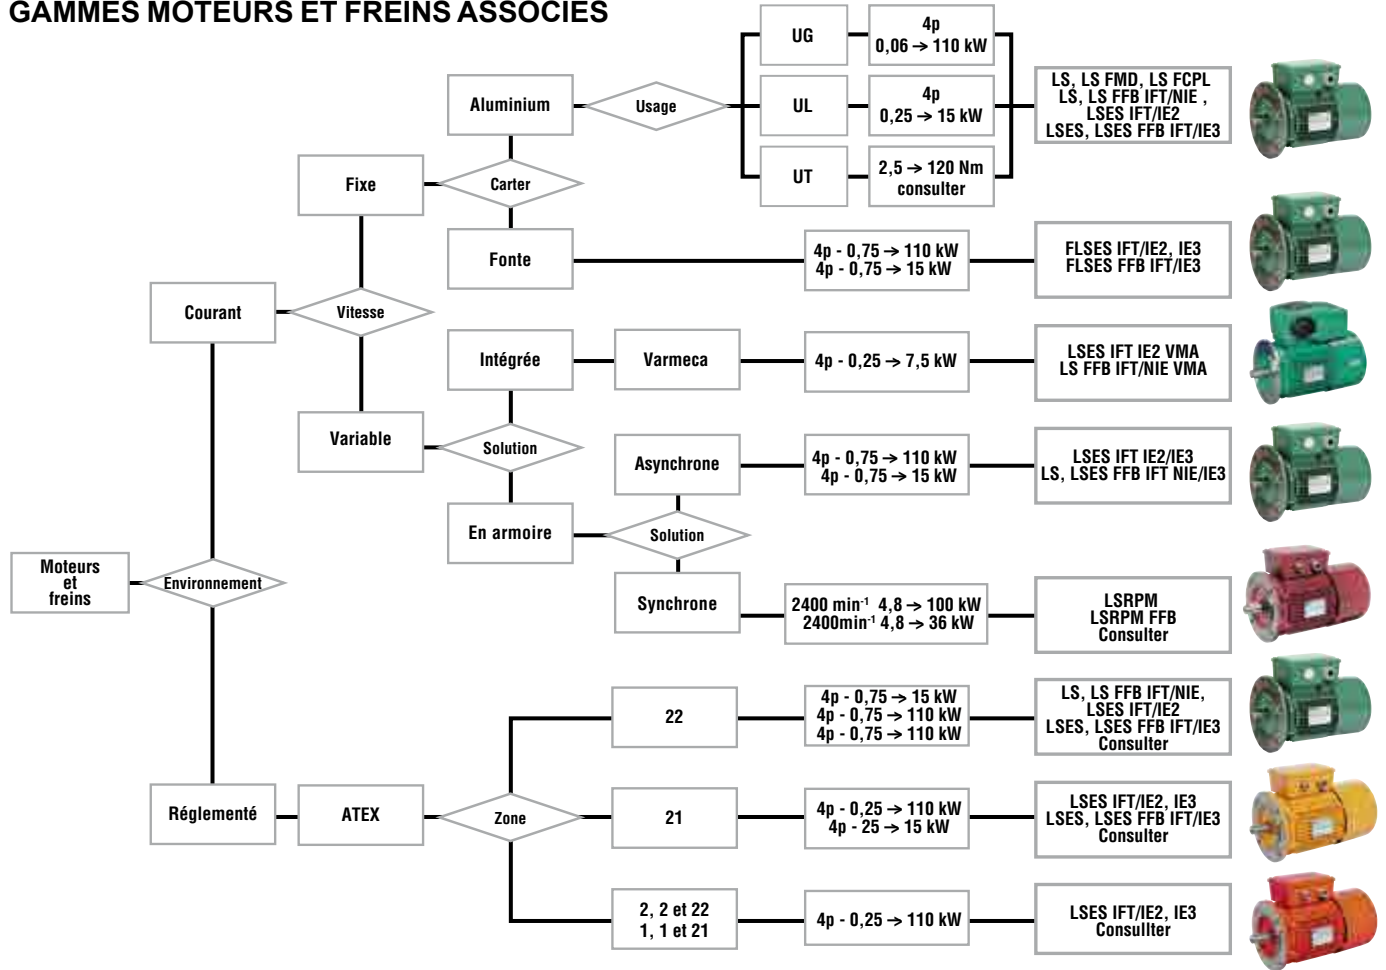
GAMMES MOTEURS ET FREINS ASSOCIES

Moteurs et freins

Environnement

Courant

Vitesse

Fixe

Carter

Aluminium

Usage

UG

4p 0,06 → 110 kW

UL

4p 0,25 → 15 kW

UT

2,5 → 120 Nm consulter

LS, LS FMD, LS FCPL LS, LS FFB IFT/NIE , LSES IFT/IE2 LSES, LSES FFB IFT/IE3

Fonte

4p - 0,75 → 110 kW 4p - 0,75 → 15 kW

FLSES IFT/IE2, IE3 FLSES FFB IFT/IE3

Variable

Solution

Intégrée

Varmeca

4p - 0,25 → 7,5 kW

LSES IFT IE2 VMA LS FFB IFT/NIE VMA

En armoire

Solution

Asynchrone

4p - 0,75 → 110 kW 4p - 0,75 → 15 kW

LSES IFT IE2/IE3 LS, LSES FFB IFT NIE/IE3

Synchrone

2400 min$^{-1}$ 4,8 → 100 kW 2400min$^{-1}$ 4,8 → 36 kW

LSRPM LSRPM FFB Consulter

Réglementé

ATEX

Zone

22

4p - 0,75 → 15 kW 4p - 0,75 → 110 kW 4p - 0,75 → 110 kW

LS, LS FFB IFT/NIE, LSES IFT/IE2 LSES, LSES FFB IFT/IE3 Consulter

21

4p - 0,25 → 110 kW 4p - 25 → 15 kW

LSES IFT/IE2, IE3 LSES, LSES FFB IFT/IE3 Consulter

2, 2 et 22 1, 1 et 21

4p - 0,25 → 110 kW

LSES IFT/IE2, IE3 Consullter